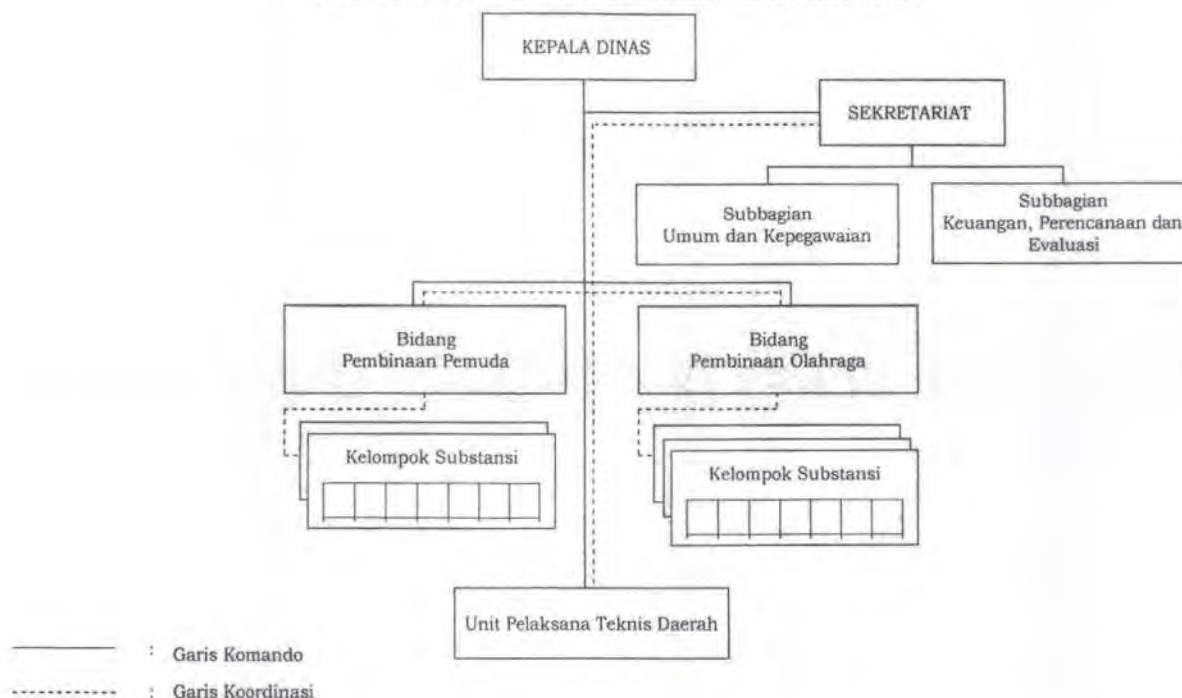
KEPALA DINAS

SEKRETARIAT

Subbagian
Umum dan Kepegawaian

Subbagian
Keuangan, Perencanaan dan Evaluasi

Bidang
Pembinaan Pemuda

Bidang
Pembinaan Olahraga

Kelompok Substansi

Kelompok Substansi

Unit Pelaksana Teknis Daerah

: Garis Komando

: Garis Koordinasi